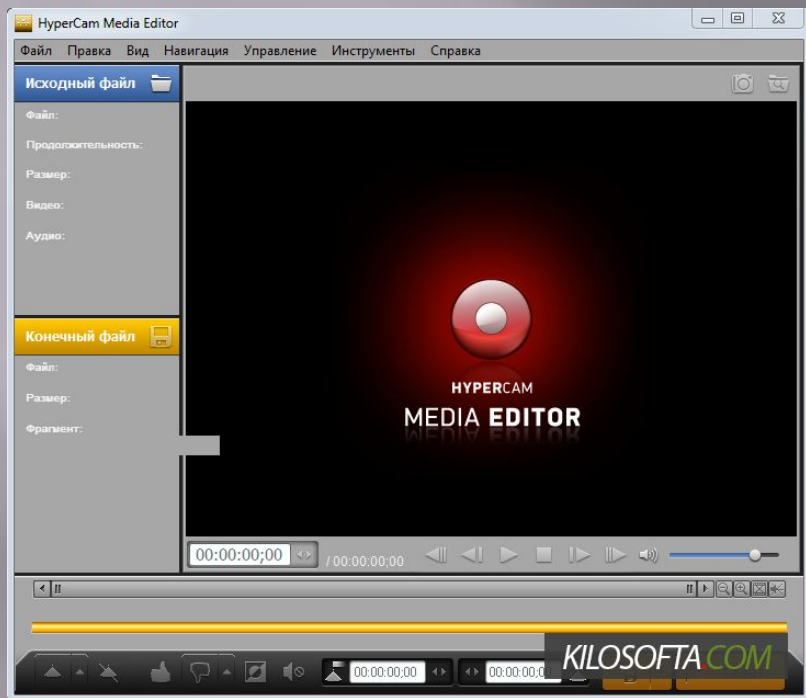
HyperCam Media Editor

Файл Правка Вид Навигация Управление Инструменты Справка

Исходный файл

Файл:

Продолжительность:

Размер:

Видео:

Аудио:

Конечный файл

Файл:

Размер:

Фрагмент:

HYPERCAM
MEDIA EDITOR

00:00:00;00 / 00:00:00;00

00:00:00;00 00:00:00;0

KILOSOFTA.COM